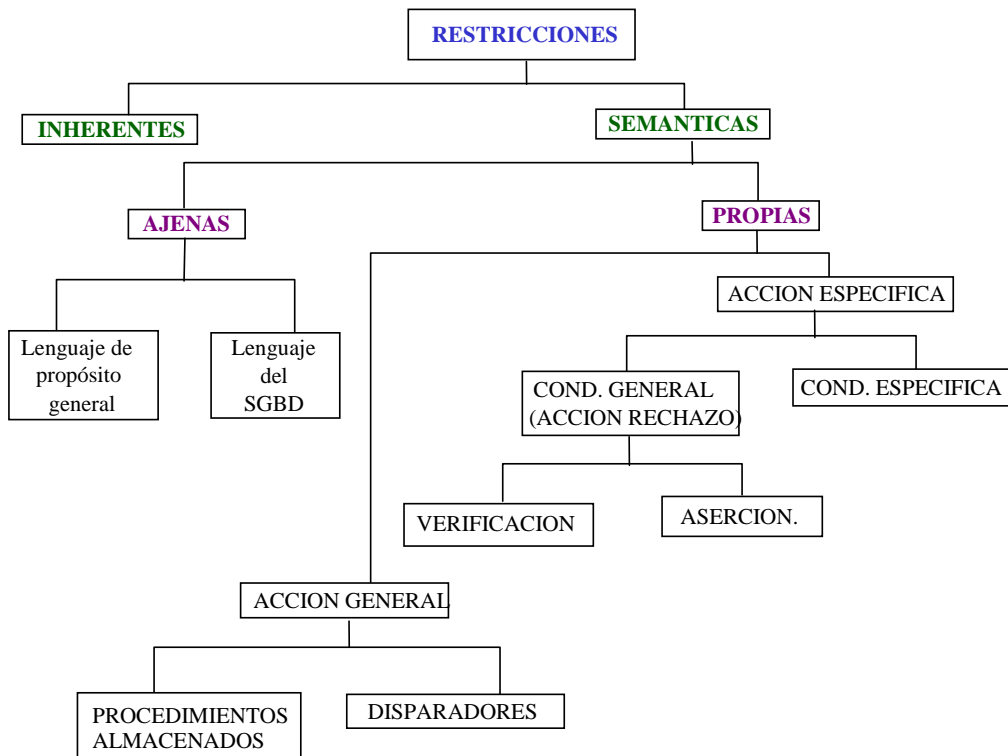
RESTRICCIONES

INHERENTES

SEMANTICAS

AJENAS

PROPIAS

Lenguaje de propósito general

Lenguaje del SGBD

ACCION ESPECIFICA

COND. GENERAL (ACCION RECHAZO)

COND. ESPECIFICA

VERIFICACION

ASERCION.

ACCION GENERAL

PROCEDIMIENTOS ALMACENADOS

DISPARADORES